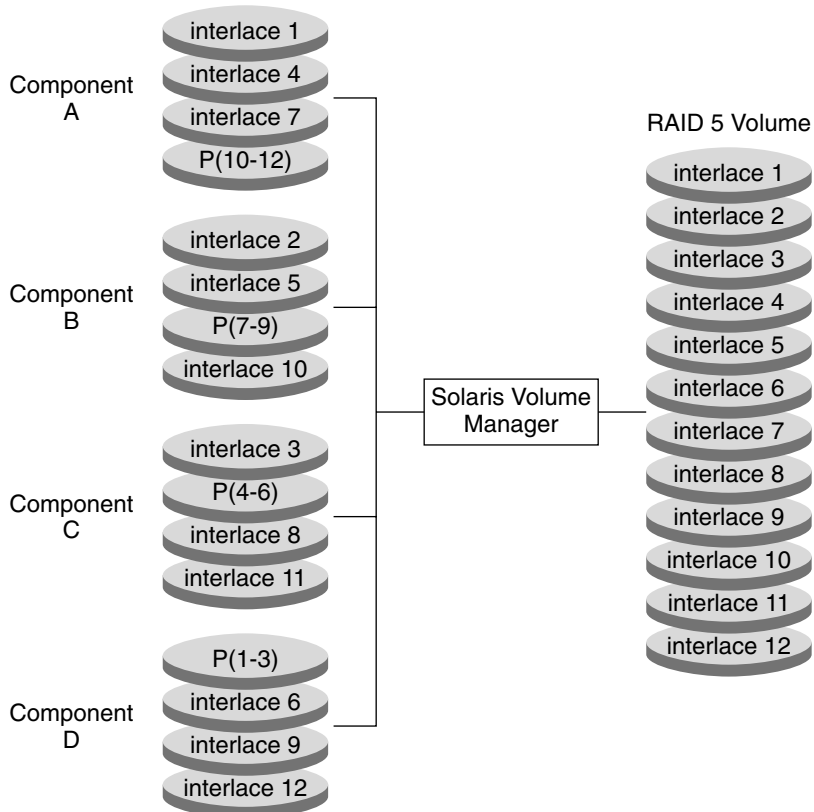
Component A
interlace 1
interlace 4
interlace 7
P(10-12)

Component B
interlace 2
interlace 5
P(7-9)
interlace 10

Component C
interlace 3
P(4-6)
interlace 8
interlace 11

Component D
P(1-3)
interlace 6
interlace 9
interlace 12

Solaris Volume Manager

RAID 5 Volume
interlace 1
interlace 2
interlace 3
interlace 4
interlace 5
interlace 6
interlace 7
interlace 8
interlace 9
interlace 10
interlace 11
interlace 12